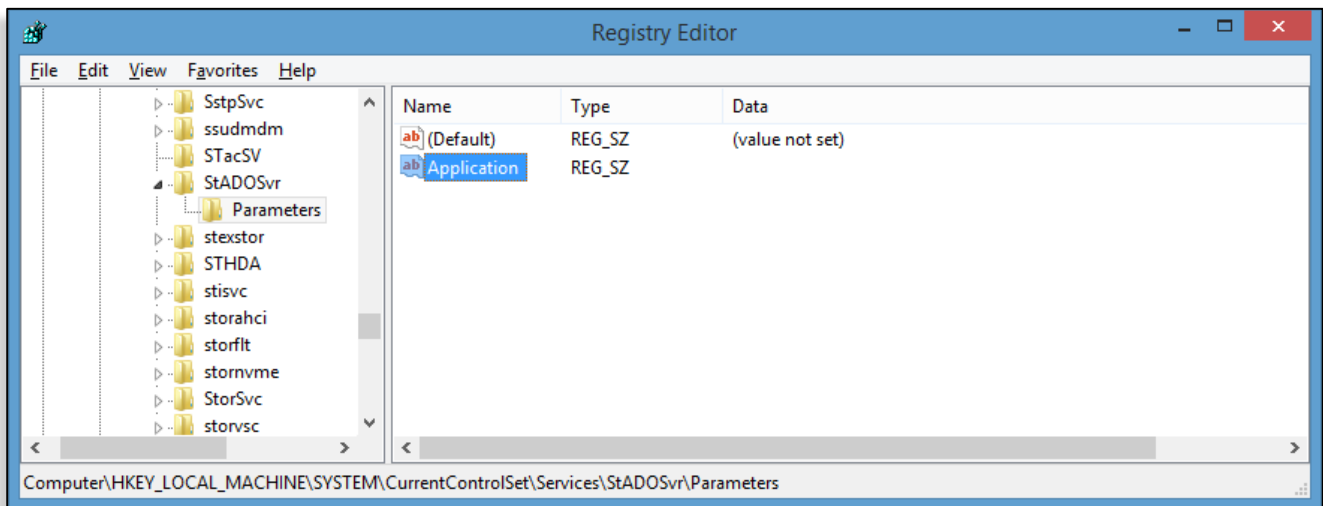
Registry Editor

File Edit View Favorites Help

SstpSvc
ssudmdm
STacSV
StADOSvr
Parameters
stexstor
STHDA
stisvc
storahci
storflt
stornvme
StorSvc
storvsc

| Name | Type | Data |
|---|---|---|
| (Default) | REG_SZ | (value not set) |
| Application | REG_SZ | |

Computer\HKEY_LOCAL_MACHINE\SYSTEM\CurrentControlSet\Services\StADOSvr\Parameters